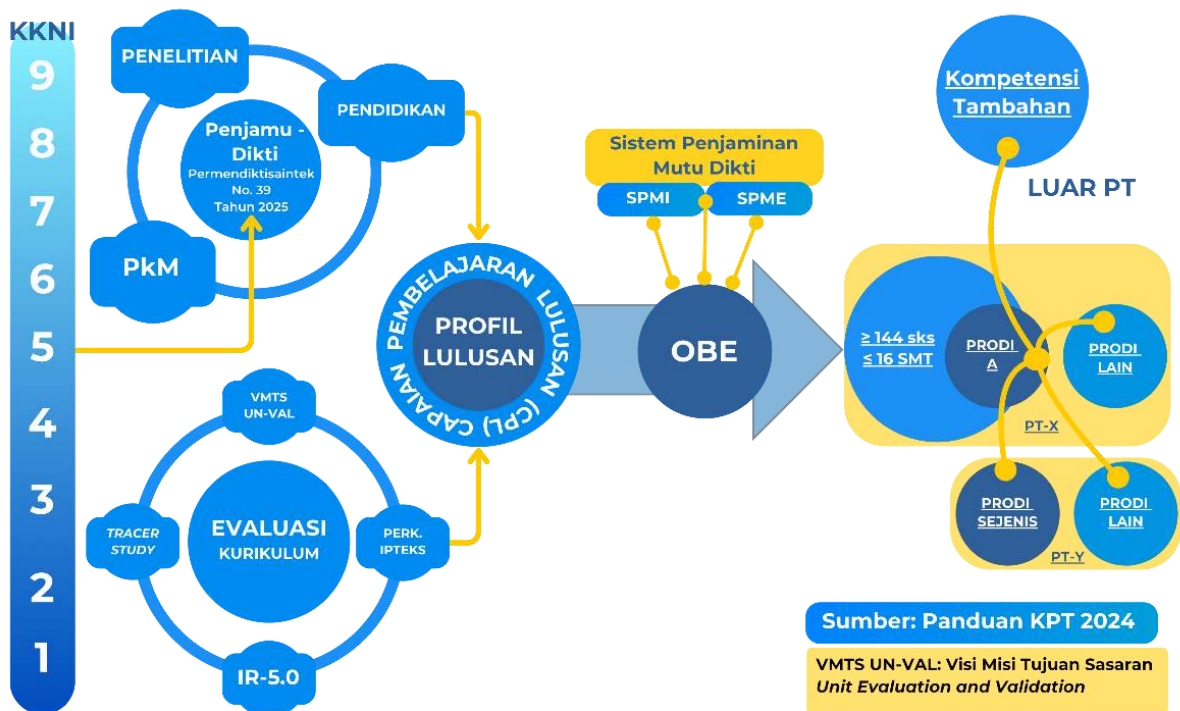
KKNI

9
8
7
6
5
4
3
2
1

PENELITIAN

PENDIDIKAN

Penjamu - Dikti
Permendiktisaintek No. 39 Tahun 2025

PkM

VMTS UN-VAL

TRACER STUDY

EVALUASI KURIKULUM

PERK. IPTEKS

IR-5.0

CAPAIAN PEMBELAJARAN LULUSAN (CPL)

PROFIL LULUSAN

Sistem Penjaminan Mutu Dikti

SPMI

SPME

OBE

Kompetensi Tambahan

LUAR PT

≥ 144 sks
≤ 16 SMT

PRODI A

PRODI LAIN

PT-X

PRODI SEJENIS

PRODI LAIN

PT-Y

Sumber: Panduan KPT 2024

VMTS UN-VAL: Visi Misi Tujuan Sasaran
Unit Evaluation and Validation